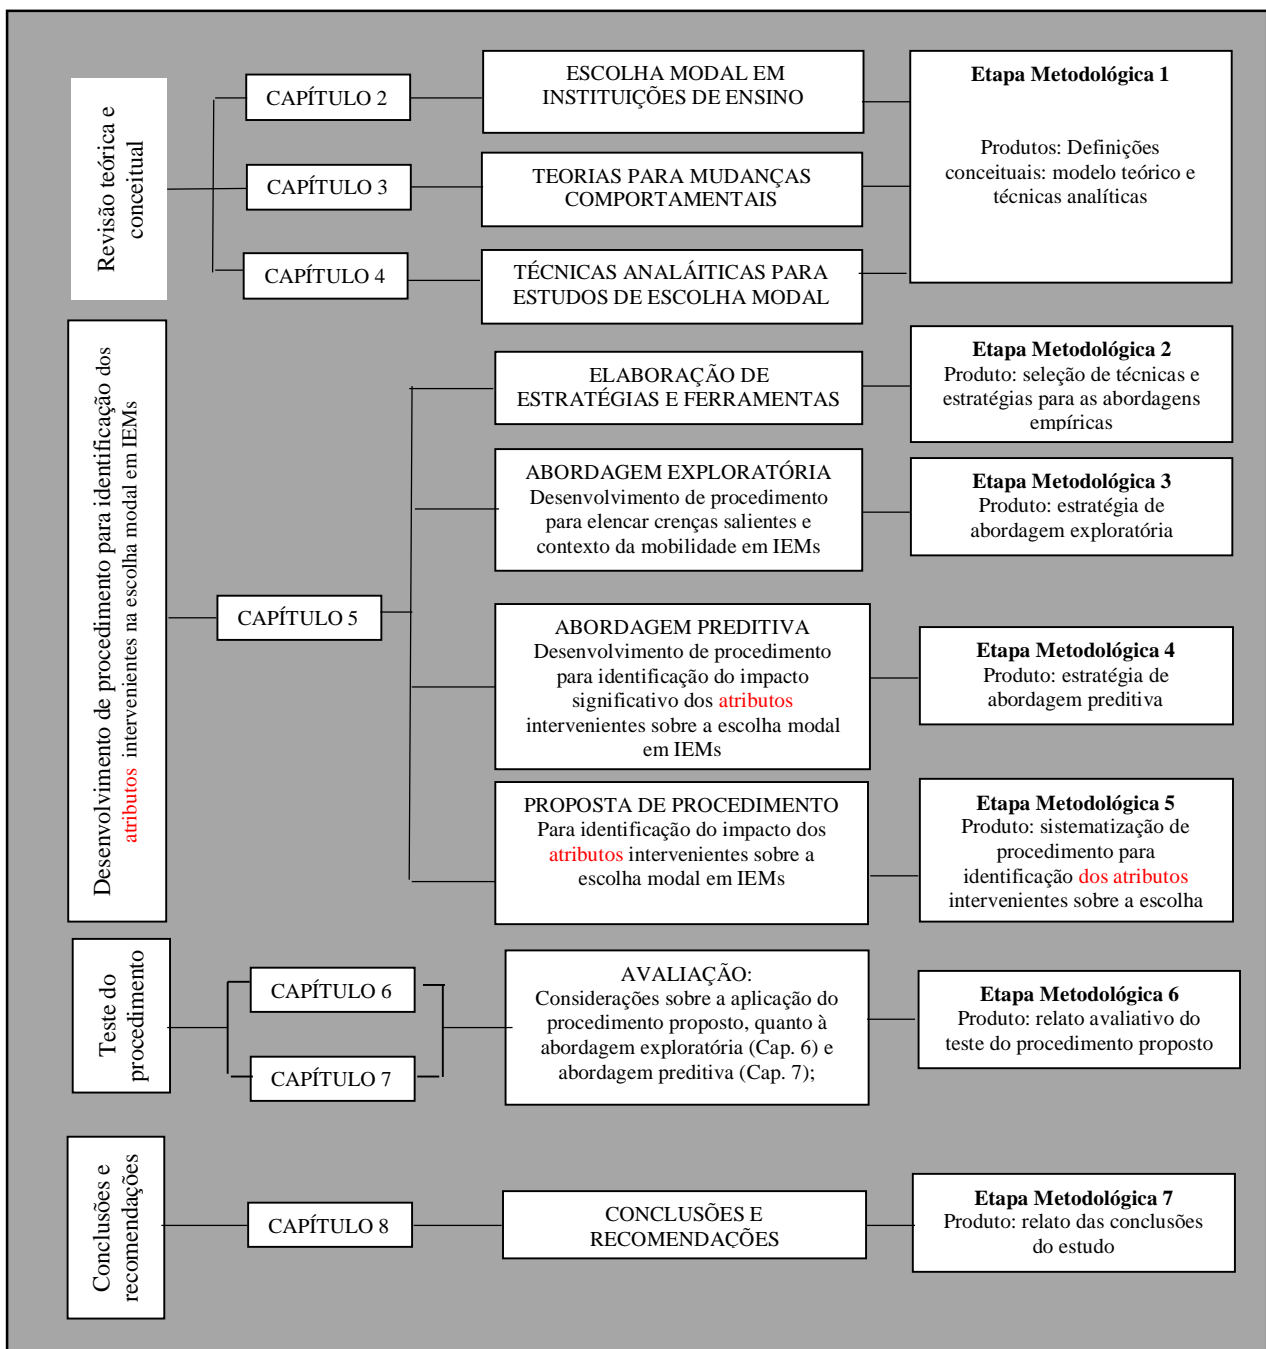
Revisão teórica e conceitual

CAPÍTULO 2

ESCOLHA MODAL EM INSTITUIÇÕES DE ENSINO

CAPÍTULO 3

TEORIAS PARA MUDANÇAS COMPORTAMENTAIS

CAPÍTULO 4

TÉCNICAS ANALÁITICAS PARA ESTUDOS DE ESCOLHA MODAL

**Etapa Metodológica 1**

Produtos: Definições conceituais: modelo teórico e técnicas analíticas

Desenvolvimento de procedimento para identificação dos atributos intervenientes na escolha modal em IEMs

CAPÍTULO 5

ELABORAÇÃO DE ESTRATÉGIAS E FERRAMENTAS

**Etapa Metodológica 2**
Produto: seleção de técnicas e estratégias para as abordagens empíricas

ABORDAGEM EXPLORATÓRIA
Desenvolvimento de procedimento para elencar crenças salientes e contexto da mobilidade em IEMs

**Etapa Metodológica 3**
Produto: estratégia de abordagem exploratória

ABORDAGEM PREDITIVA
Desenvolvimento de procedimento para identificação do impacto significativo dos atributos intervenientes sobre a escolha modal em IEMs

**Etapa Metodológica 4**
Produto: estratégia de abordagem preditiva

PROPOSTA DE PROCEDIMENTO
Para identificação do impacto dos atributos intervenientes sobre a escolha modal em IEMs

**Etapa Metodológica 5**
Produto: sistematização de procedimento para identificação dos atributos intervenientes sobre a escolha

Teste do procedimento

CAPÍTULO 6

CAPÍTULO 7

AVALIAÇÃO:
Considerações sobre a aplicação do procedimento proposto, quanto à abordagem exploratória (Cap. 6) e abordagem preditiva (Cap. 7);

**Etapa Metodológica 6**
Produto: relato avaliativo do teste do procedimento proposto

Conclusões e recomendações

CAPÍTULO 8

CONCLUSÕES E RECOMENDAÇÕES

**Etapa Metodológica 7**
Produto: relato das conclusões do estudo